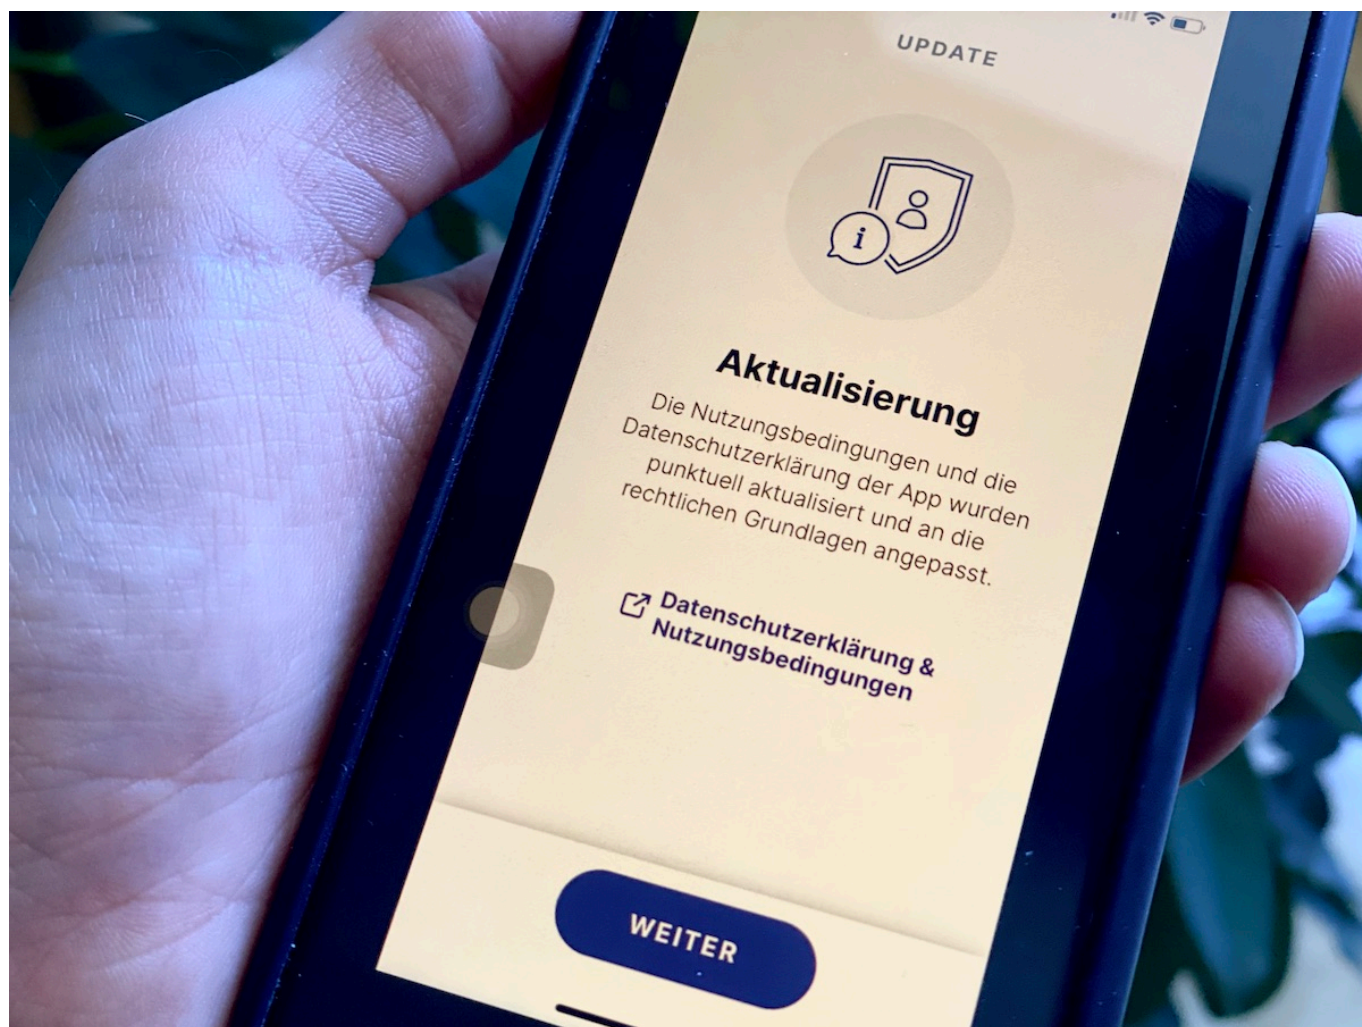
UPDATE

Aktualisierung

Die Nutzungsbedingungen und die Datenschutzerklärung der App wurden punktuell aktualisiert und an die rechtlichen Grundlagen angepasst.

Datenschutzerklärung & Nutzungsbedingungen

WEITER